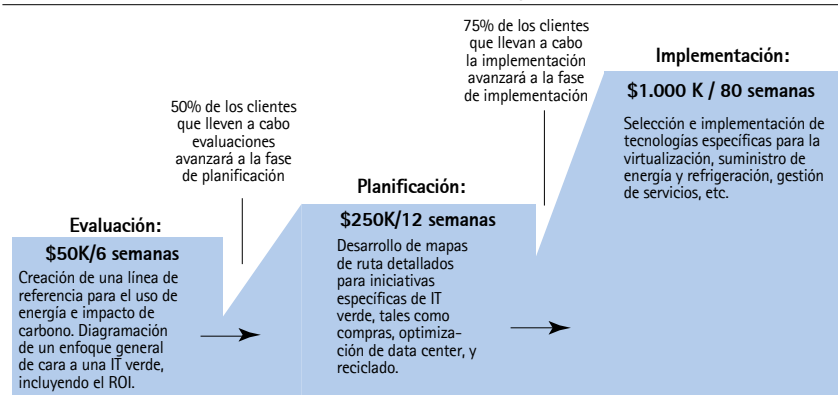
Evaluación:

$50K/6 semanas

Creación de una línea de referencia para el uso de energía e impacto de carbono. Diagramación de un enfoque general de cara a una IT verde, incluyendo el ROI.

50% de los clientes que lleven a cabo evaluaciones avanzará a la fase de planificación

Planificación:

$250K/12 semanas

Desarrollo de mapas de ruta detallados para iniciativas específicas de IT verde, tales como compras, optimización de data center, y reciclado.

75% de los clientes que llevan a cabo la implementación avanzará a la fase de implementación

Implementación:

$1.000 K / 80 semanas

Selección e implementación de tecnologías específicas para la virtualización, suministro de energía y refrigeración, gestión de servicios, etc.